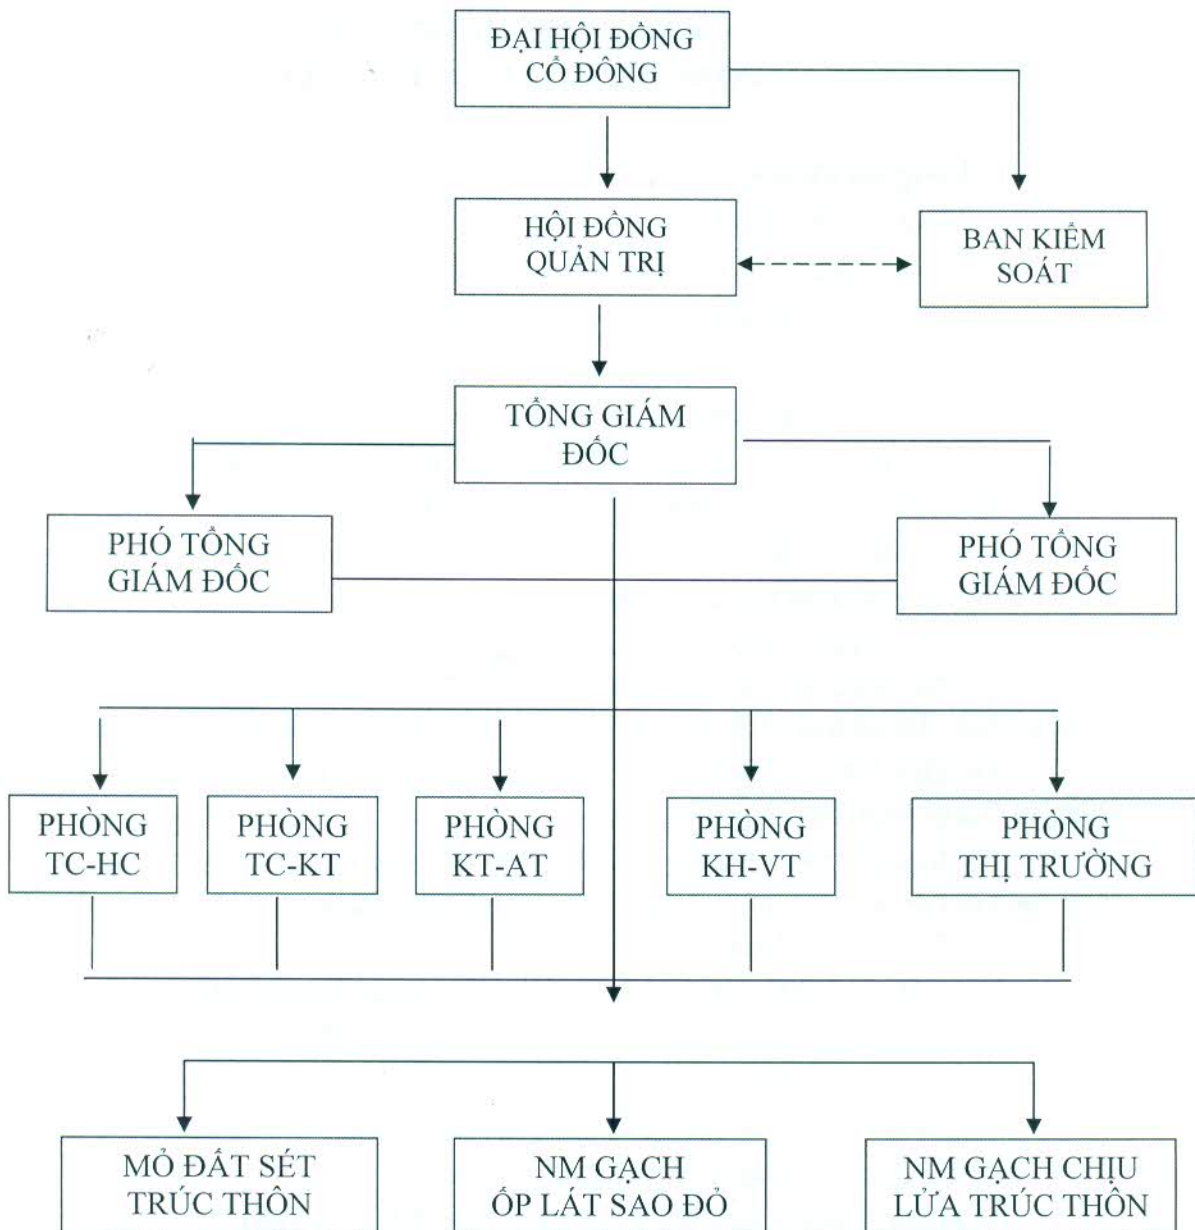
ĐẠI HỘI ĐỒNG CỔ ĐÔNG

HỘI ĐỒNG QUẢN TRỊ

BAN KIỂM SOÁT

TỔNG GIÁM ĐỐC

PHÓ TỔNG GIÁM ĐỐC

PHÓ TỔNG GIÁM ĐỐC

PHÒNG TC-HC

PHÒNG TC-KT

PHÒNG KT-AT

PHÒNG KH-VT

PHÒNG THỊ TRƯỜNG

MỎ ĐẤT SÉT TRÚC THÔN

NM GẠCH ỐP LÁT SAO ĐỎ

NM GẠCH CHỊU LỬA TRÚC THÔN